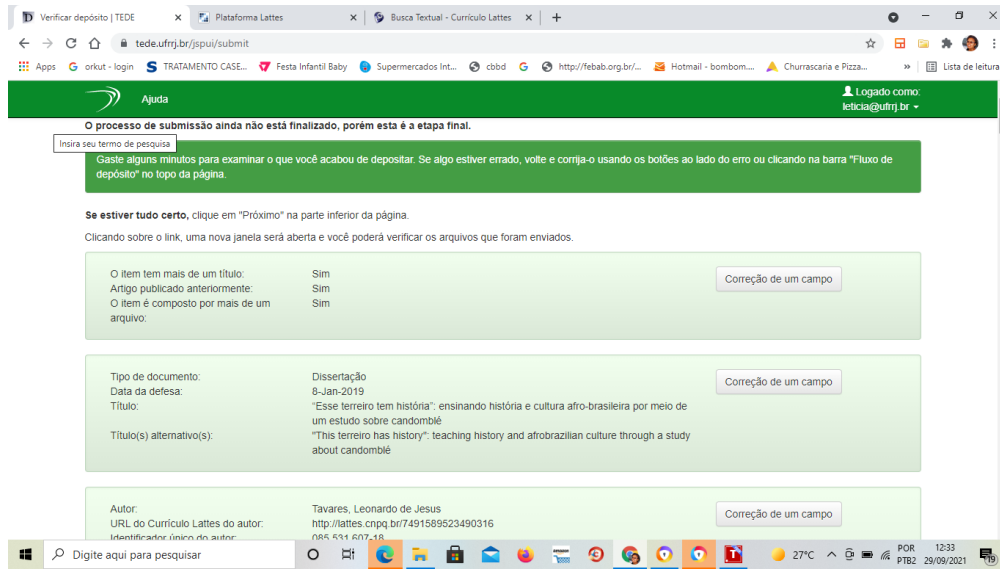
Verificar depósito | TEDE × Plataforma Lattes × Busca Textual - Currículo Lattes × +

tede.ufrrj.br/jspui/submit

Apps orkut - login TRATAMENTO CASE... Festa Infantil Baby Supermercados Int... cbbd http://febab.org.br/... Hotmail - bombom... Churrascaria e Pizza... » Lista de leitura

Ajuda

Logado como: leticia@ufrrj.br

O processo de submissão ainda não está finalizado, porém esta é a etapa final.

Insira seu termo de pesquisa

Gaste alguns minutos para examinar o que você acabou de depositar. Se algo estiver errado, volte e corrija-o usando os botões ao lado do erro ou clicando na barra "Fluxo de depósito" no topo da página.

Se estiver tudo certo, clique em "Próximo" na parte inferior da página.

Clicando sobre o link, uma nova janela será aberta e você poderá verificar os arquivos que foram enviados.

| | | |
|---|---|---|
| O item tem mais de um título: | Sim | Correção de um campo |
| Artigo publicado anteriormente: | Sim | |
| O item é composto por mais de um arquivo: | Sim | |

| | | |
|---|---|---|
| Tipo de documento: | Dissertação | Correção de um campo |
| Data da defesa: | 8-Jan-2019 | |
| Título: | "Esse terreiro tem história": ensinando história e cultura afro-brasileira por meio de um estudo sobre candomblé | |
| Título(s) alternativo(s): | "This terreiro has history": teaching history and afrobrazilian culture through a study about candomblé | |

| | | |
|---|---|---|
| Autor: | Tavares, Leonardo de Jesus | Correção de um campo |
| URL do Currículo Lattes do autor: | http://lattes.cnpq.br/7491589523490316 | |
| Identificador único do autor: | 085.531.607-18 | |

Digite aqui para pesquisar 27°C POR PTB2 12:33 29/09/2021 19